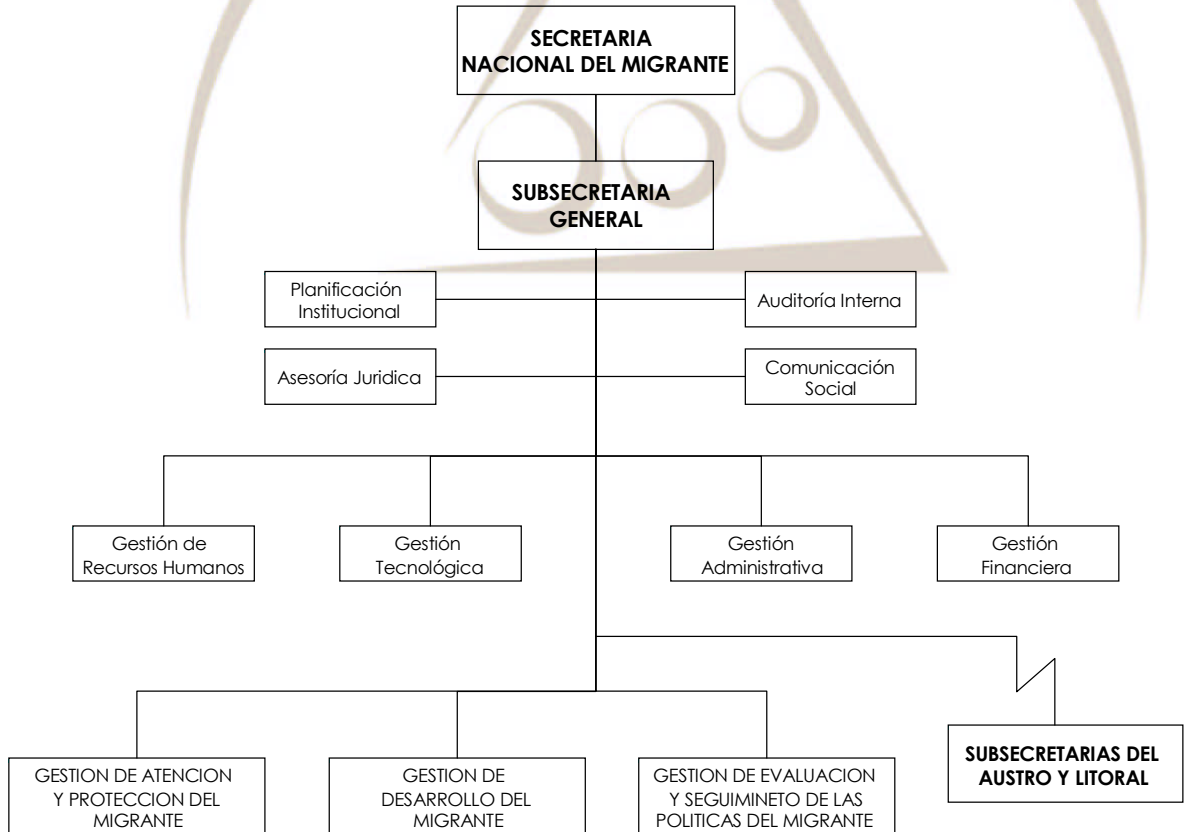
SECRETARIA NACIONAL DEL MIGRANTE

SUBSECRETARIA GENERAL

Planificación Institucional

Auditoría Interna

Asesoría Juridica

Comunicación Social

Gestión de Recursos Humanos

Gestión Tecnológica

Gestión Administrativa

Gestión Financiera

SUBSECRETARIAS DEL AUSTRO Y LITORAL

GESTION DE ATENCION Y PROTECCION DEL MIGRANTE

GESTION DE DESARROLLO DEL MIGRANTE

GESTION DE EVALUACION Y SEGUIMINETO DE LAS POLITICAS DEL MIGRANTE